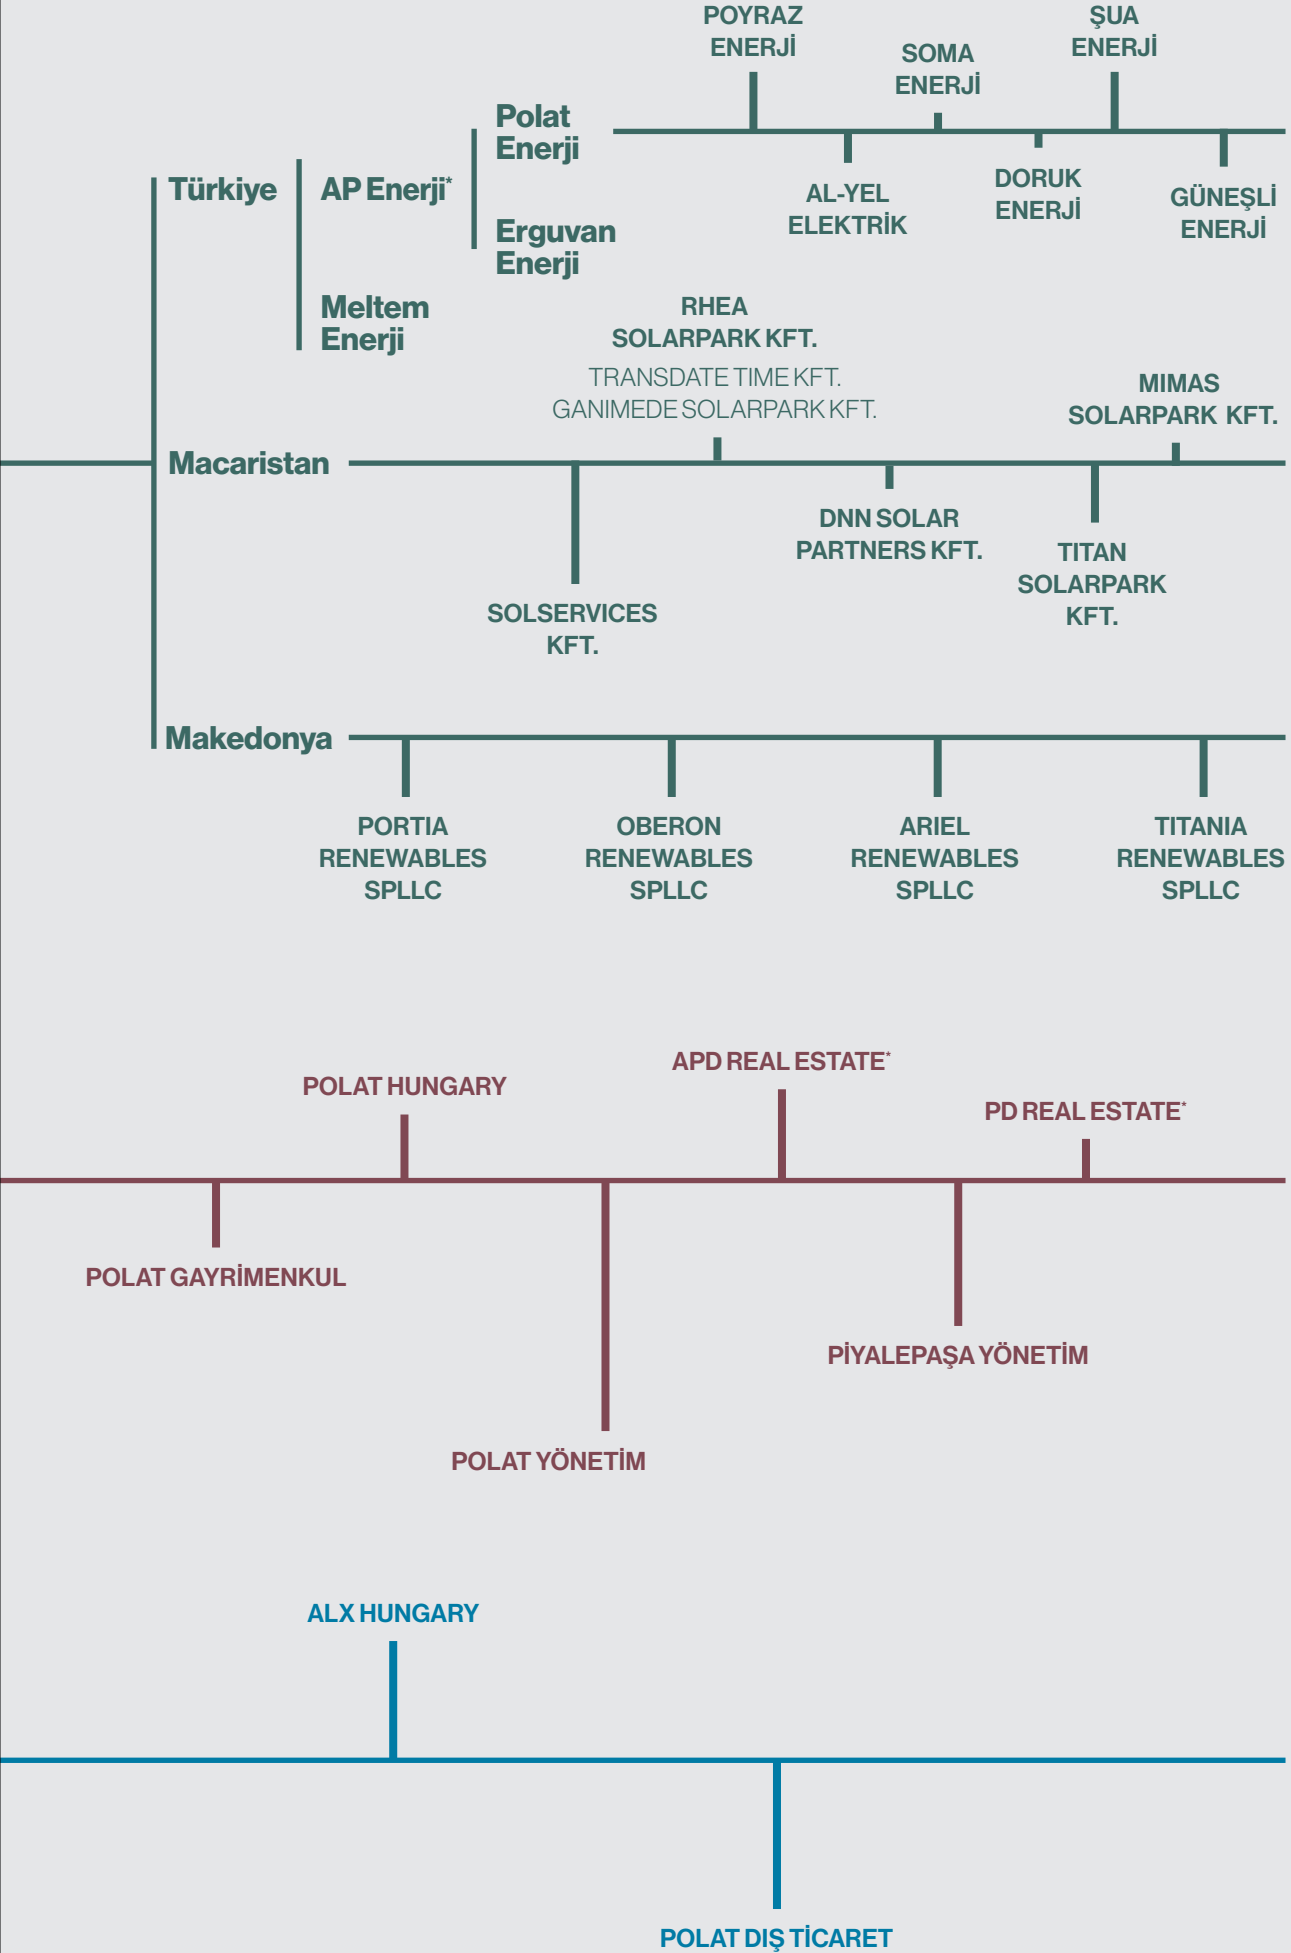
POYRAZ ENERJİ

SOMA ENERJİ

ŞUA ENERJİ

Türkiye

AP Enerji*

Polat Enerji

Erguvan Enerji

AL-YEL ELEKTRİK

DORUK ENERJİ

GÜNEŞLİ ENERJİ

Meltem Enerji

RHEA SOLARPARK KFT.

TRANSDATE TIME KFT.
GANIMEDE SOLARPARK KFT.

MIMAS SOLARPARK KFT.

Macaristan

DNN SOLAR PARTNERS KFT.

TITAN SOLARPARK KFT.

SOLSERVICES KFT.

Makedonya

PORTIA RENEWABLES SPLLC

OBERON RENEWABLES SPLLC

ARIEL RENEWABLES SPLLC

TITANIA RENEWABLES SPLLC

POLAT HUNGARY

APD REAL ESTATE*

PD REAL ESTATE*

POLAT GAYRİMENKUL

PİYALEPAŞA YÖNETİM

POLAT YÖNETİM

ALX HUNGARY

POLAT DIŞ TİCARET